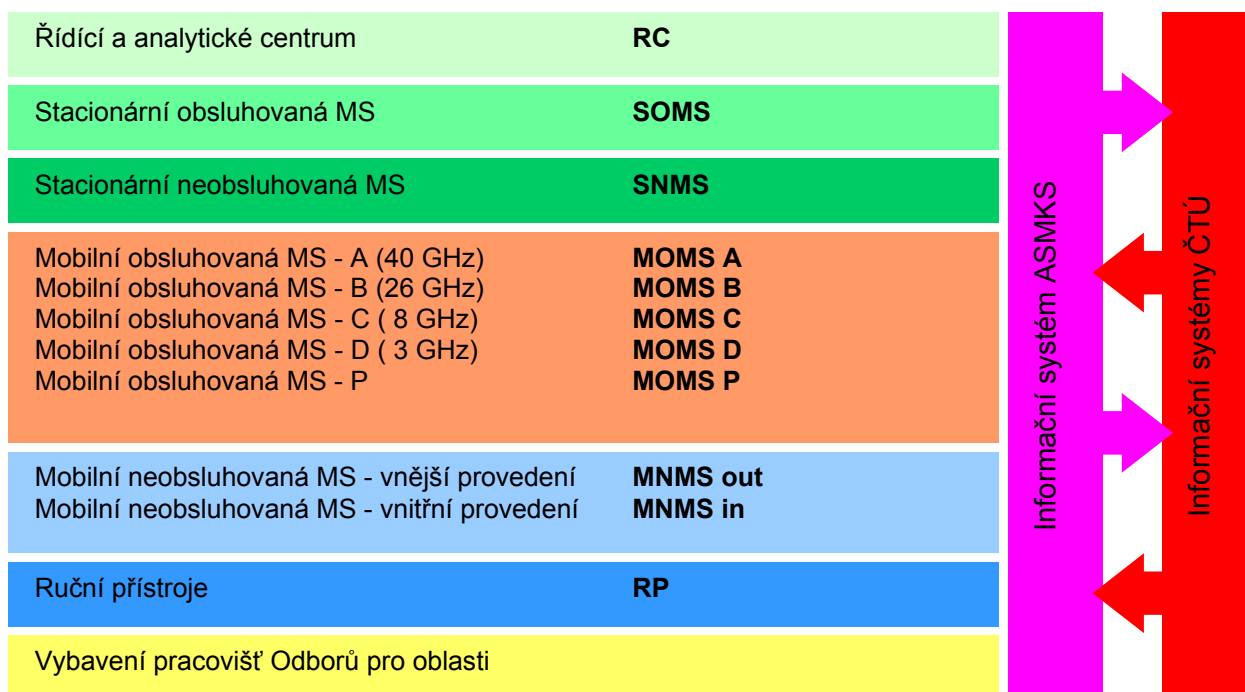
Řídící a analytické centrum **RC**

Stacionární obsluhovaná MS **SOMS**

Stacionární neobsluhovaná MS **SNMS**

Mobilní obsluhovaná MS - A (40 GHz) **MOMS A**
Mobilní obsluhovaná MS - B (26 GHz) **MOMS B**
Mobilní obsluhovaná MS - C ( 8 GHz) **MOMS C**
Mobilní obsluhovaná MS - D ( 3 GHz) **MOMS D**
Mobilní obsluhovaná MS - P **MOMS P**

Mobilní neobsluhovaná MS - vnější provedení **MNMS out**
Mobilní neobsluhovaná MS - vnitřní provedení **MNMS in**

Ruční přístroje **RP**

Vybavení pracovišť Odborů pro oblasti

Informační systém ASMKS

Informační systémy ČTÚ